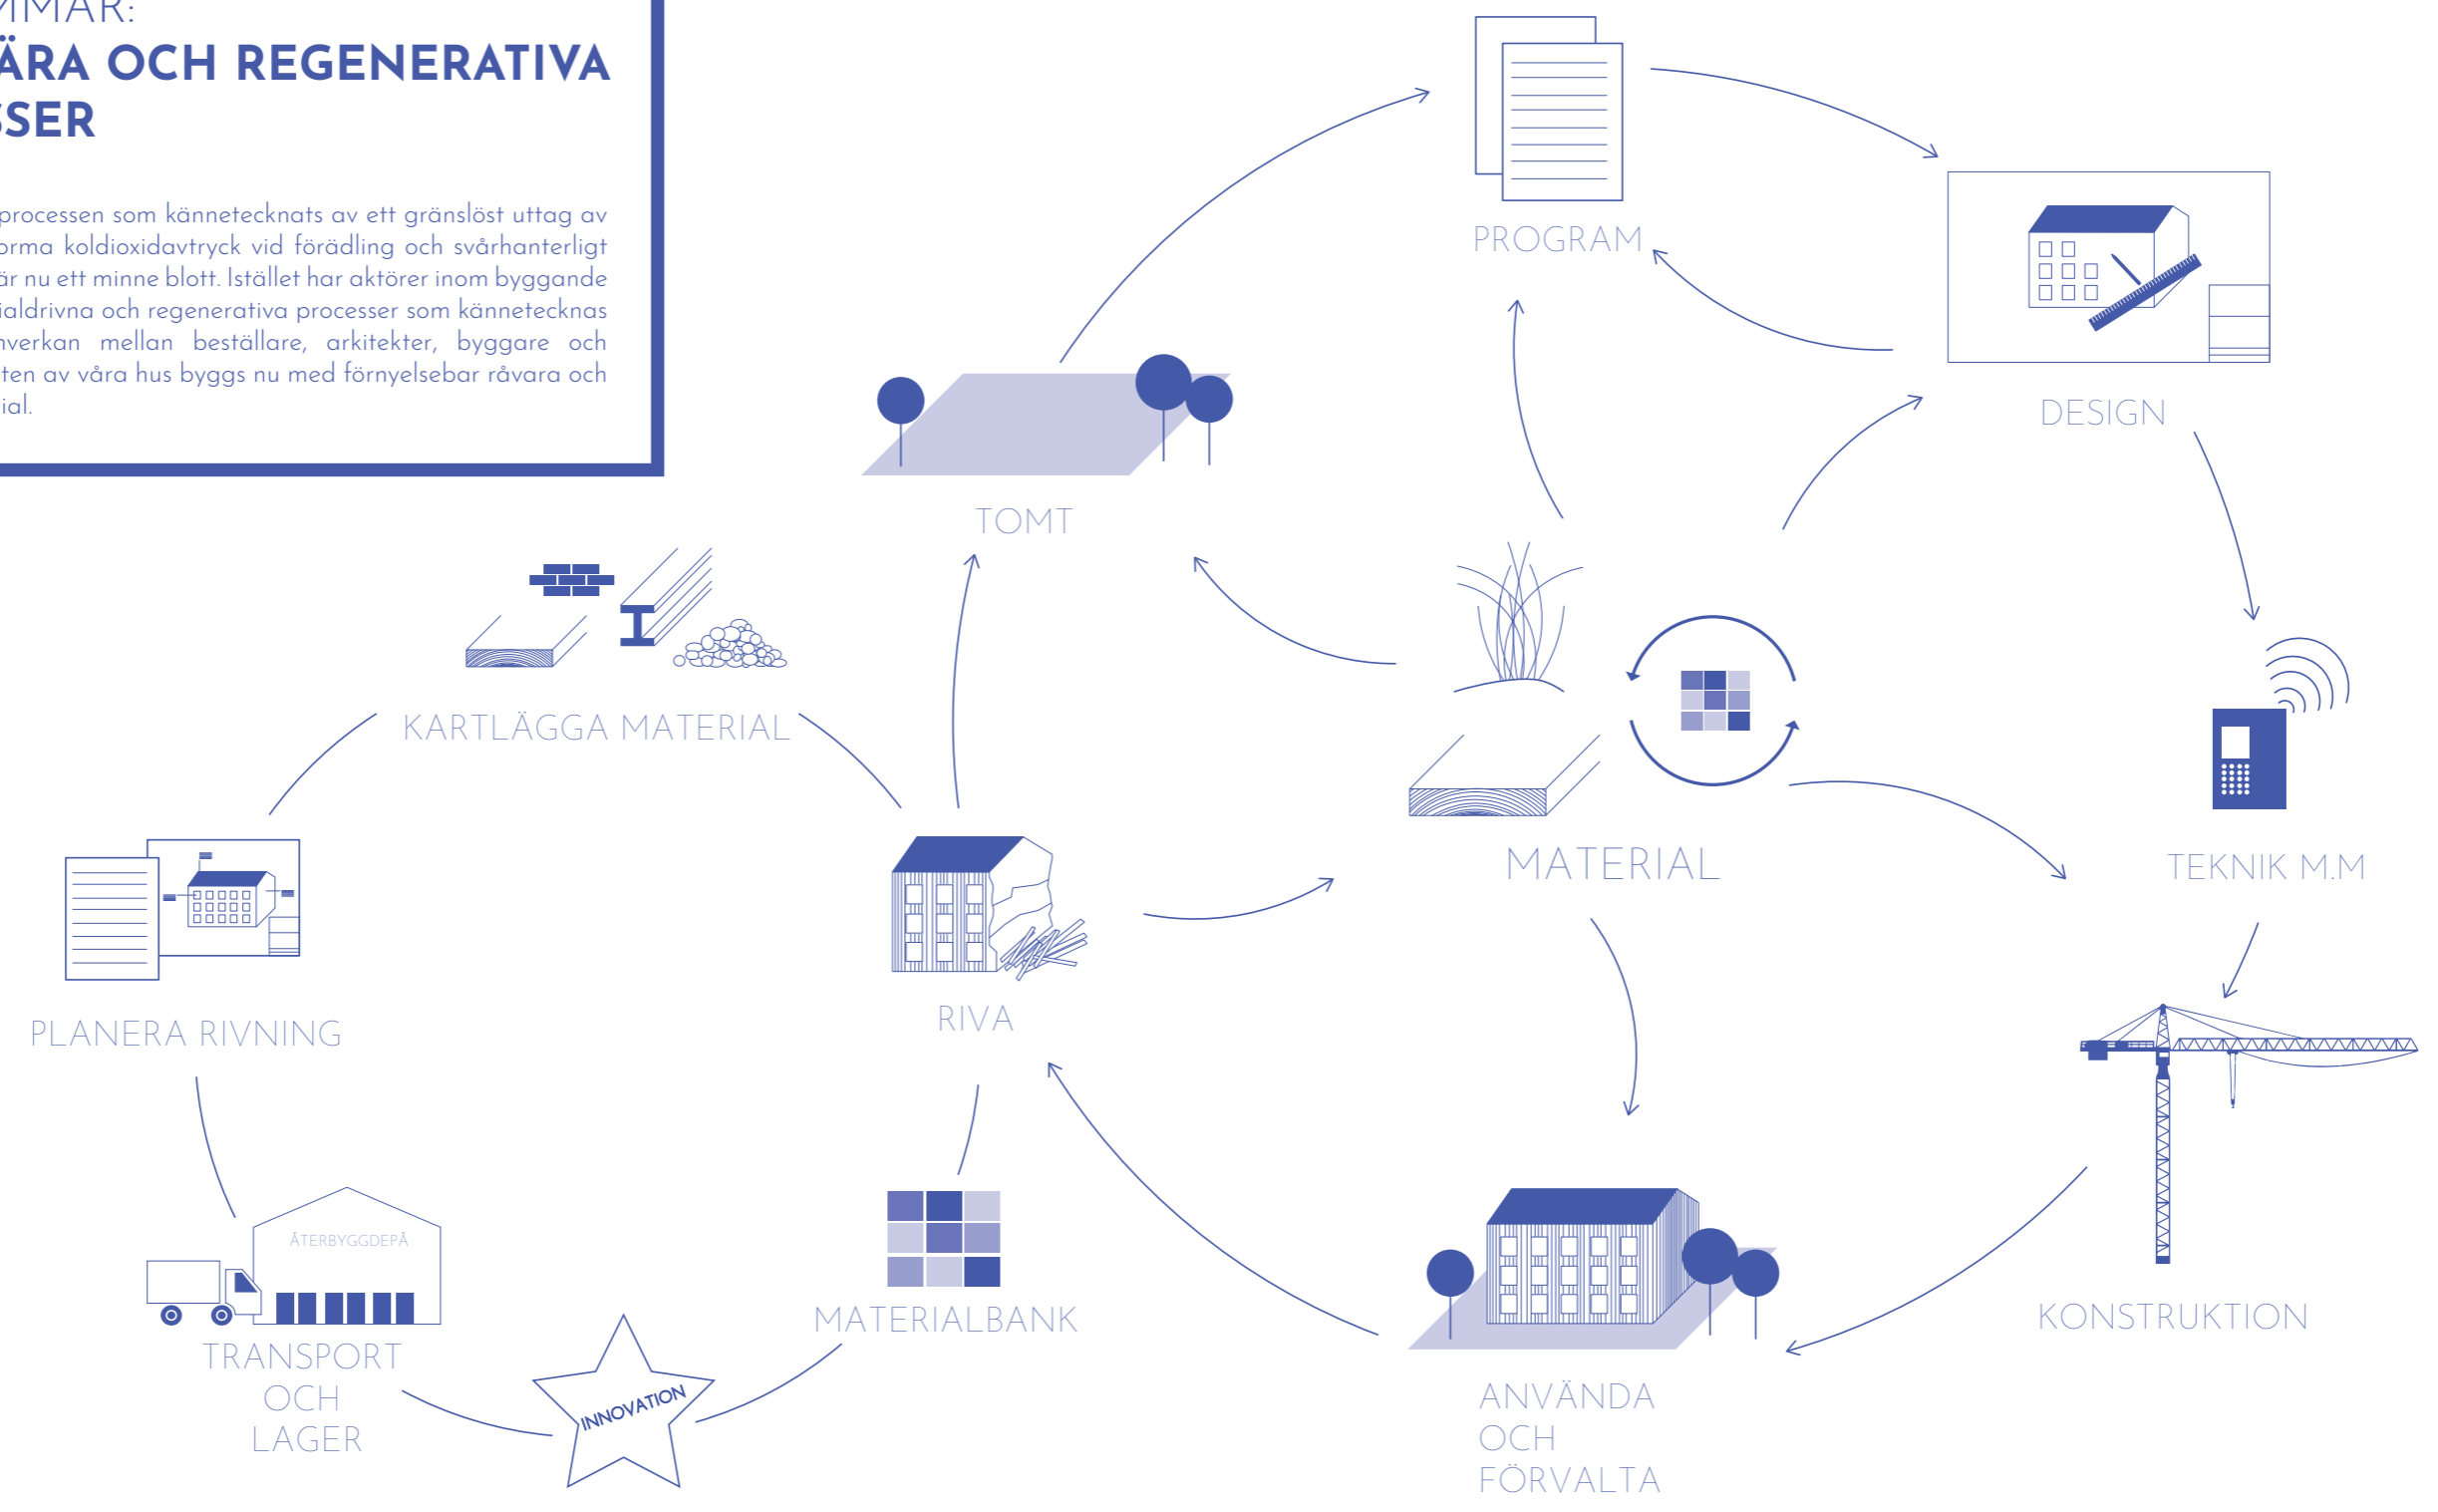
IMAR:
ÄRA OCH REGENERATIVA
SSER

processen som kännetecknats av ett gränslöst uttag av orma koldioxidavtryck vid förädling och svårhanterligt är nu ett minne blott. Istället har aktörer inom byggande ialdrivna och regenerativa processer som kännetecknas nverkan mellan beställare, arkitekter, byggare och ten av våra hus byggs nu med förnyelsebar råvara och ial.

PROGRAM

DESIGN

TOMT

KARTLÄGGA MATERIAL

MATERIAL

TEKNIK M.M

PLANERA RIVNING

RIVA

ÅTERBYGGDEPÅ

MATERIALBANK

KONSTRUKTION

TRANSPORT OCH LAGER

INNOVATION

ANVÄNDA OCH FÖRVALTA